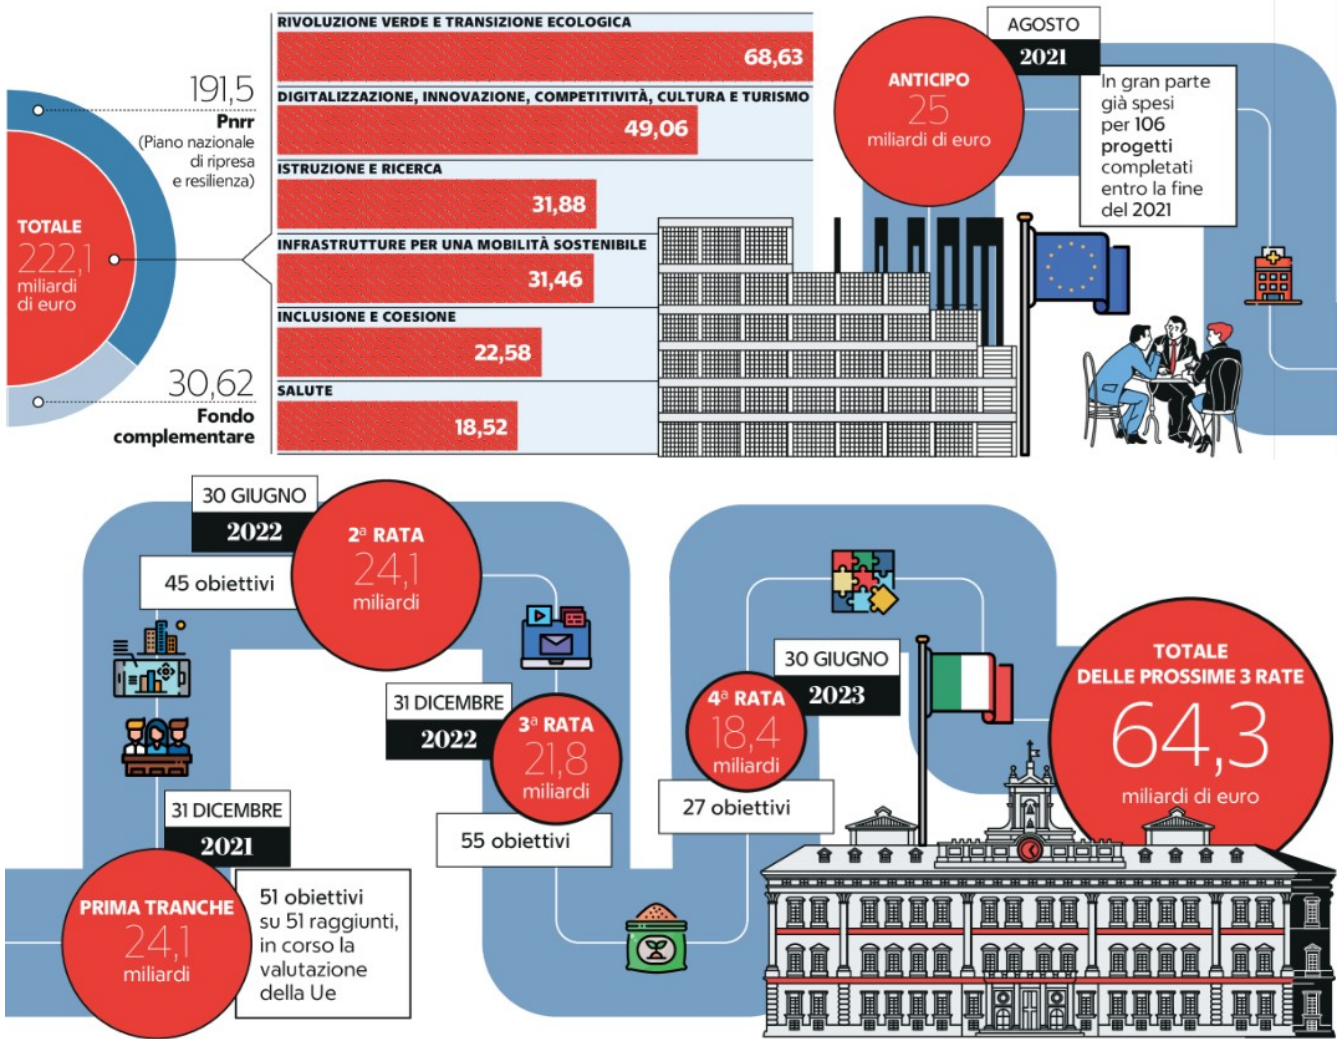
191,5
Pnrr
(Piano nazionale di ripresa e resilienza)

TOTALE
222,1
miliardi di euro

30,62
Fondo complementare

RIVOLUZIONE VERDE E TRANSIZIONE ECOLOGICA
68,63

DIGITALIZZAZIONE, INNOVAZIONE, COMPETITIVITÀ, CULTURA E TURISMO
49,06

ISTRUZIONE E RICERCA
31,88

INFRASTRUTTURE PER UNA MOBILITÀ SOSTENIBILE
31,46

INCLUSIONE E COESIONE
22,58

SALUTE
18,52

AGOSTO
2021

ANTICIPO
25
miliardi di euro

In gran parte già spesi per 106 progetti completati entro la fine del 2021

30 GIUGNO
2022

2ª RATA
24,1
miliardi

45 obiettivi

31 DICEMBRE
2022

3ª RATA
21,8
miliardi

55 obiettivi

30 GIUGNO
2023

4ª RATA
18,4
miliardi

27 obiettivi

TOTALE
DELLE PROSSIME 3 RATE
64,3
miliardi di euro

31 DICEMBRE
2021

PRIMA TRANCHE
24,1
miliardi

51 obiettivi su 51 raggiunti, in corso la valutazione della Ue